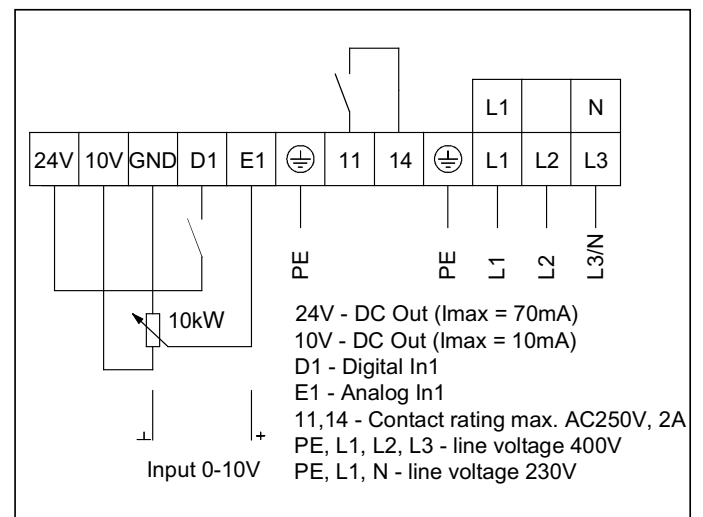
L1 N

24V 10V GND D1 E1 11 14 L1 L2 L3

PE PE L1 L2 L3/N

10kW

24V - DC Out (Imax = 70mA)
10V - DC Out (Imax = 10mA)
D1 - Digital In1
E1 - Analog In1
11,14 - Contact rating max. AC250V, 2A
PE, L1, L2, L3 - line voltage 400V
PE, L1, N - line voltage 230V

⊥ +

Input 0-10V